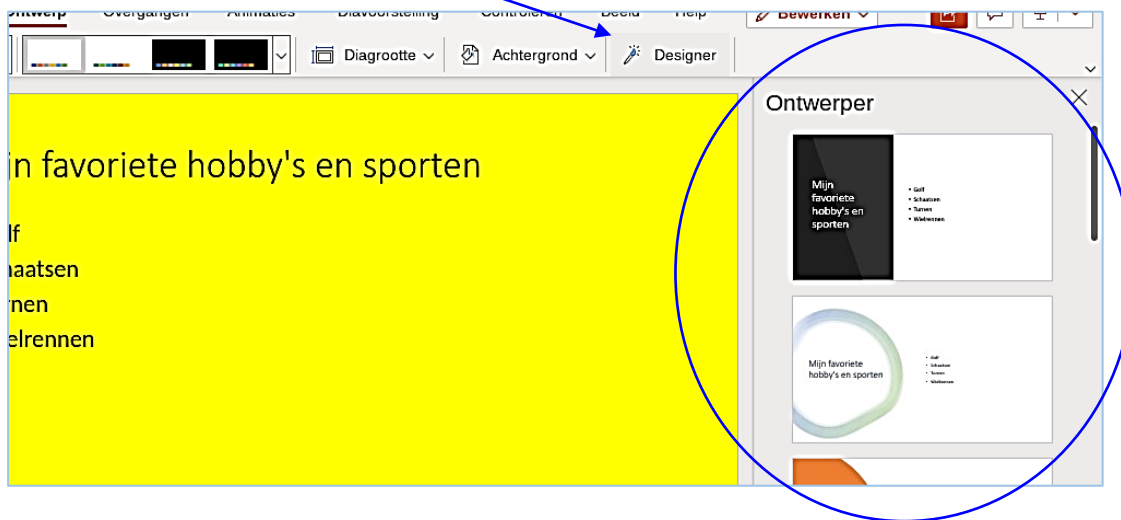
ntwerp Overgangen Animaties Diavoorstelling Controleren Beeld Help Bewerken

Diagrootte Achtergrond Designer

Ontwerper

in favoriete hobby's en sporten

lf
haatsen
rnen
elrennen

Mijn favoriete hobby's en sporten

• Golf
• Schaatsen
• Turnen
• Wielrennen

Mijn favoriete hobby's en sporten

• Golf
• Schaatsen
• Turnen
• Wielrennen